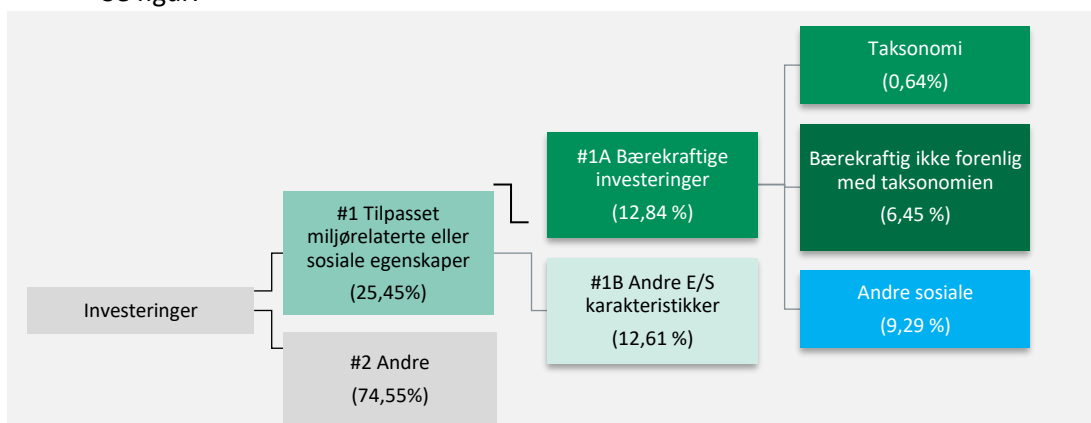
Investeringer

#1 Tilpasset miljørelaterte eller sosiale egenskaper
(25,45%)

#2 Andre
(74,55%)

#1A Bærekraftige investeringer
(12,84 %)

#1B Andre E/S karakteristikker
(12,61 %)

Taksonomi
(0,64%)

Bærekraftig ikke forenlig med taksonomien
(6,45 %)

Andre sosiale
(9,29 %)